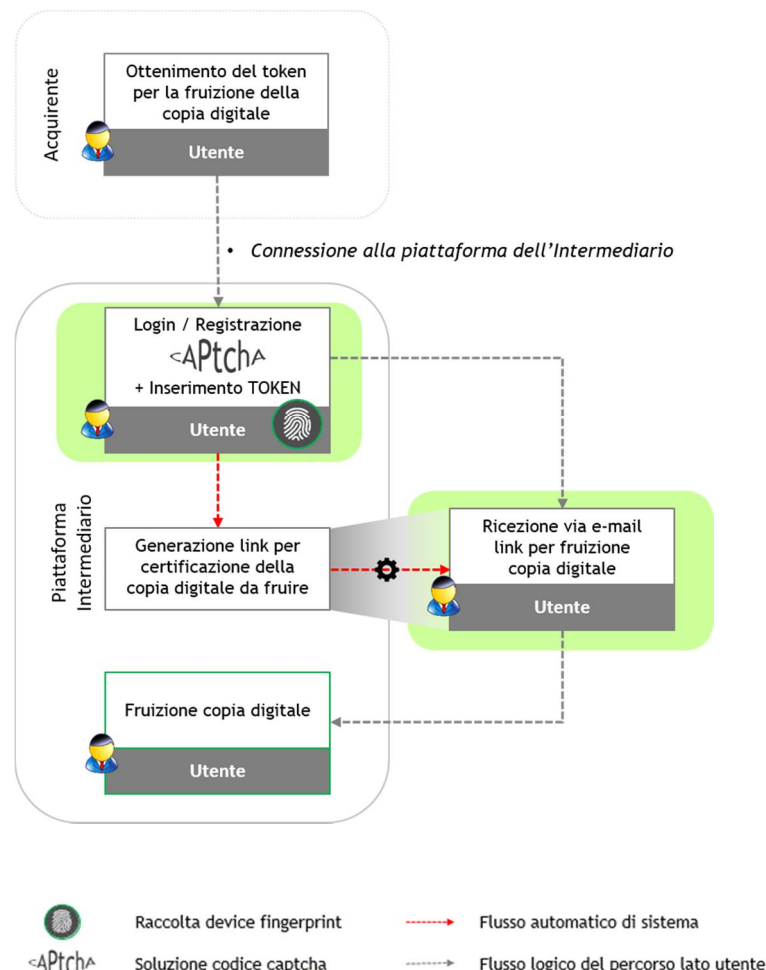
Acquirente

Ottenimento del token per la fruizione della copia digitale

Utente

• Connessione alla piattaforma dell'Intermediario

Piattaforma Intermediario

Login / Registrazione

<APtchA

+ Inserimento TOKEN

Utente

Generazione link per certificazione della copia digitale da fruire

Ricezione via e-mail link per fruizione copia digitale

Utente

Fruizione copia digitale

Utente

Raccolta device fingerprint

<APtchA Soluzione codice captcha

Flusso automatico di sistema

Flusso logico del percorso lato utente